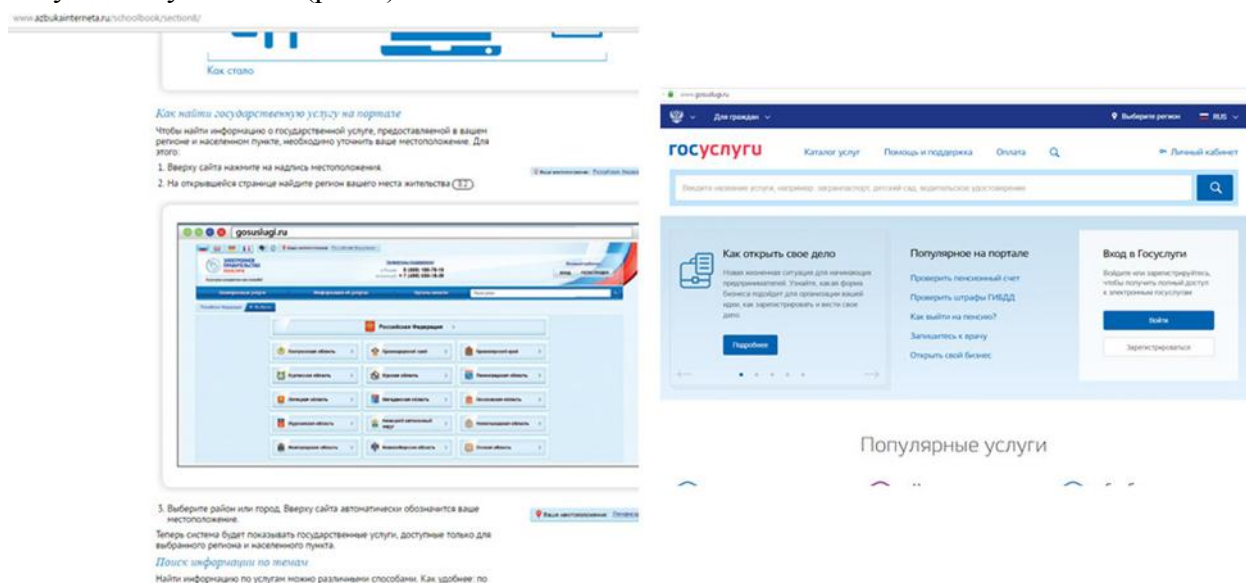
www.azbukainterneta.ru/schoolbook/section8/

Как стало

Как найти государственную услугу на портале

Чтобы найти информацию о государственной услуге, предоставляемой в вашем регионе и населенном пункте, необходимо уточнить ваше местоположение. Для этого:

1. Вверху сайта нажмите на надпись местоположения.

2. На открывшейся странице найдите регион вашего места жительства (8.2)

gosuslugi.ru

Российская Федерация

3. Выберите район или город. Вверху сайта автоматически обозначится ваше местоположение.

Теперь система будет показывать государственные услуги, доступные только для выбранного региона и населенного пункта.

Поиск информации по темам

Найти информацию по услугам можно различными способами. Как удобнее: по

www.gosuslugi.ru

Для граждан

Выберите регион

RUS

госуслуги

Каталог услуг

Помощь и поддержка

Оплата

Личный кабинет

Введите название услуги, например: загранпаспорт, детский сад, водительское удостоверение

Как открыть свое дело

Новая жизненная ситуация для начинающих предпринимателей. Узнайте, какая форма бизнеса подойдет для организации вашей идеи, как зарегистрировать и вести свое дело.

Подробнее

Популярное на портале

Проверить пенсионный счет

Проверить штрафы ГИБДД

Как выйти на пенсию?

Записаться к врачу

Открыть свой бизнес

Вход в Госуслуги

Войдите или зарегистрируйтесь, чтобы получить полный доступ к электронным госуслугам

Войти

Зарегистрироваться

Популярные услуги